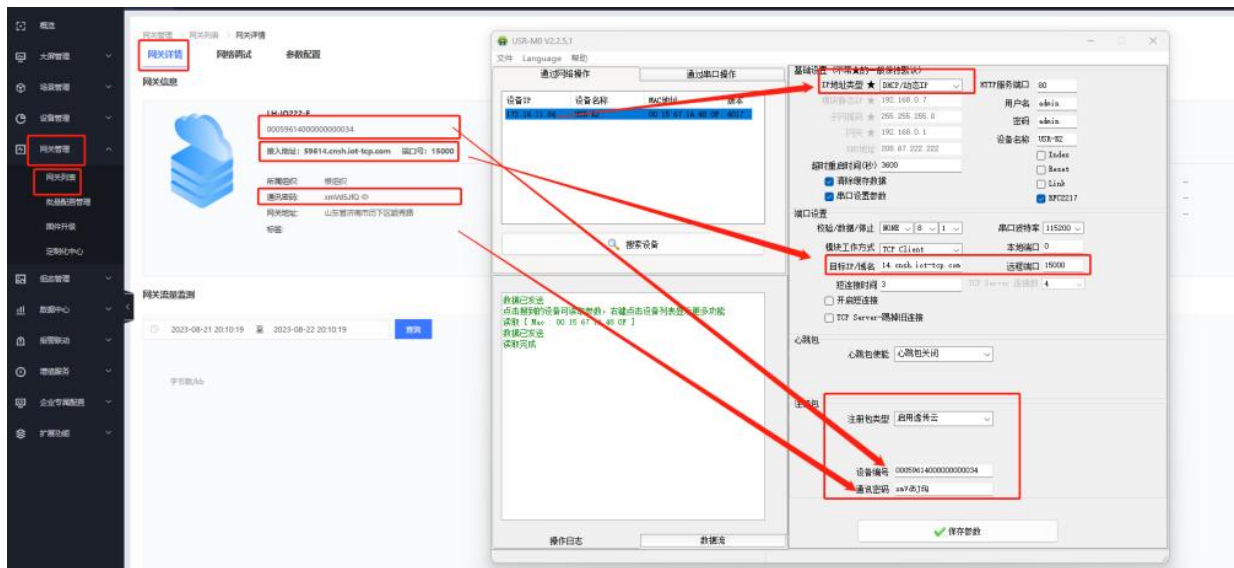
概览
大屏管理
场景管理
设备管理
网关管理
网关列表
批量配置管理
固件升级
定制化中心
组态管理
数据中心
报警联动
增值服务
企业专属配置
扩展功能

网关管理 > 网关列表 > 网关详情
网关详情
网络调试
参数配置
网关信息
LH-IO222-E
00059614000000000034
接入地址: 59614.cnsh.iot-tcp.com 端口号: 15000
所属组织: 根组织
通讯密码: snVdSJfQ
网关地址: 山东省济南市历下区齐鲁软
标签:
网关流量监测
2023-08-21 20:10:19 至 2023-08-22 20:10:19
查询
字节数/kb

USR-M0 V2.2.5.1
文件 Language 帮助
通过网络操作
通过串口操作
设备IP
设备名称
MAC地址
版本
172.16.11.94
USR-M2
D8 B5 67 7A 48 0F
4017
搜索设备
数据已发送
点击刷新的设备可读取参数，右键点击设备列表显示更多功能
读取 [ Mac: D8 B5 67 7A 48 0F ]
数据已发送
读取完成
操作日志
数据流

基础设置 (不需要的一般保持默认)
IP地址类型 ★ DHCP/动态IP
模块静态IP ★ 192.168.0.7
子网掩码 ★ 255.255.255.0
网关 ★ 192.168.0.1
DNS地址 208.67.222.222
HTTP服务端口 80
用户名 admin
密码 admin
设备名称 USR-M2
Index
Reset
Link
RFC2217
超时重启时间(秒) 3600
清除缓存数据
串口设置参数
端口设置
校验/数据/停止 NONE 8 1
串口波特率 115200
模块工作方式 TCP Client
本地端口 0
目标IP/域名 14.cnsh.iot-tcp.com
远程端口 15000
短连接时间 3
TCP Server 连接数 4
开启短连接
TCP Server-踢掉旧连接
心跳包
心跳包使能 心跳包关闭
注册包
注册包类型 启用透传云
设备编号 00059614000000000034
通讯密码 snVdSJfQ
保存参数